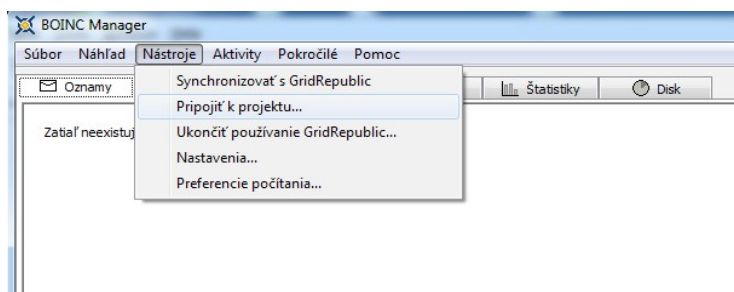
BOINC Manager

Súbor Náhľad Nástroje Aktivity Pokročilé Pomoc

Oznamy

Synchronizovať s GridRepublic
Pripojiť k projektu...
Ukončiť používanie GridRepublic...
Nastavenia...
Preferencie počítania...

Štatistiky Disk

Zatiaľ neexistuj